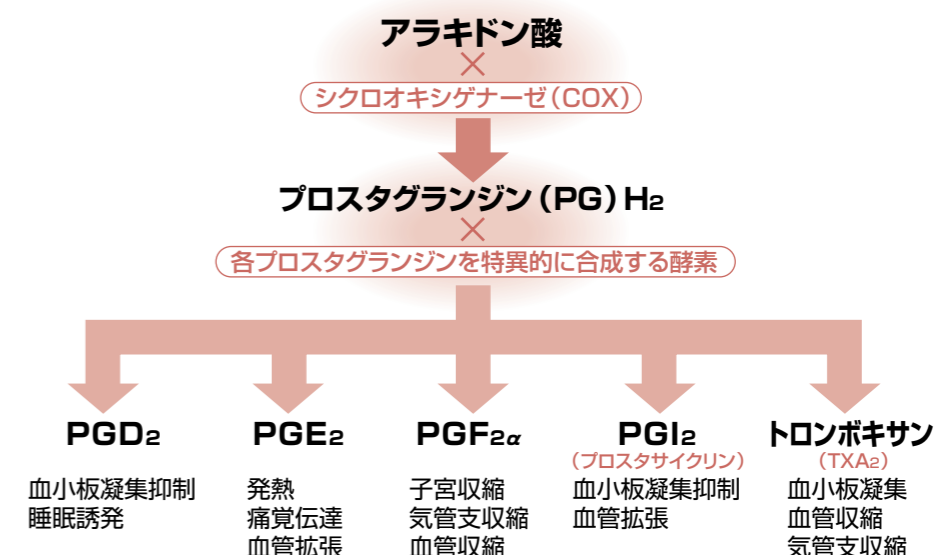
アラキドン酸

×

シクロオキシゲナーゼ（COX）

プロスタグランジン（PG）$H_2$

×

各プロスタグランジンを特異的に合成する酵素

$PGD_2$

血小板凝集抑制
睡眠誘発

$PGE_2$

発熱
痛覚伝達
血管拡張

$PGF_{2\alpha}$

子宮収縮
気管支収縮
血管収縮

$PGI_2$
（プロスタサイクリン）

血小板凝集抑制
血管拡張

トロンボキサン
（$TXA_2$）

血小板凝集
血管収縮
気管支収縮